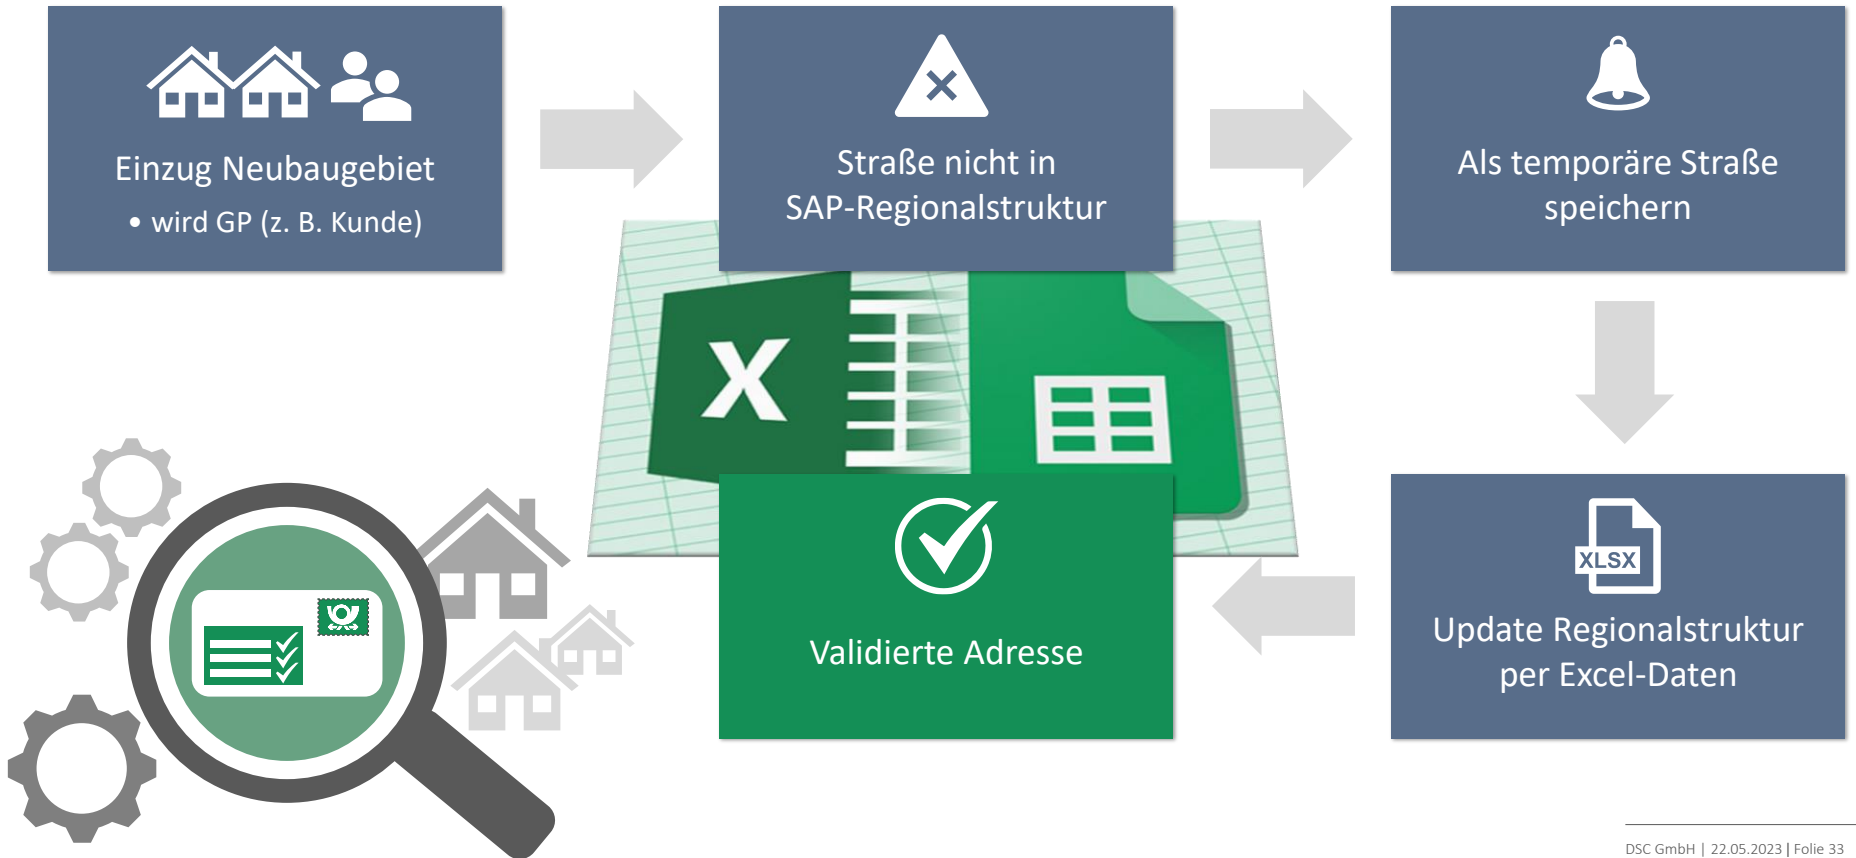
Einzug Neubaugebiet

• wird GP (z. B. Kunde)

Straße nicht in SAP-Regionalstruktur

Als temporäre Straße speichern

XLSX

Update Regionalstruktur per Excel-Daten

Validierte Adresse

DSC GmbH | 22.05.2023 | Folie 33